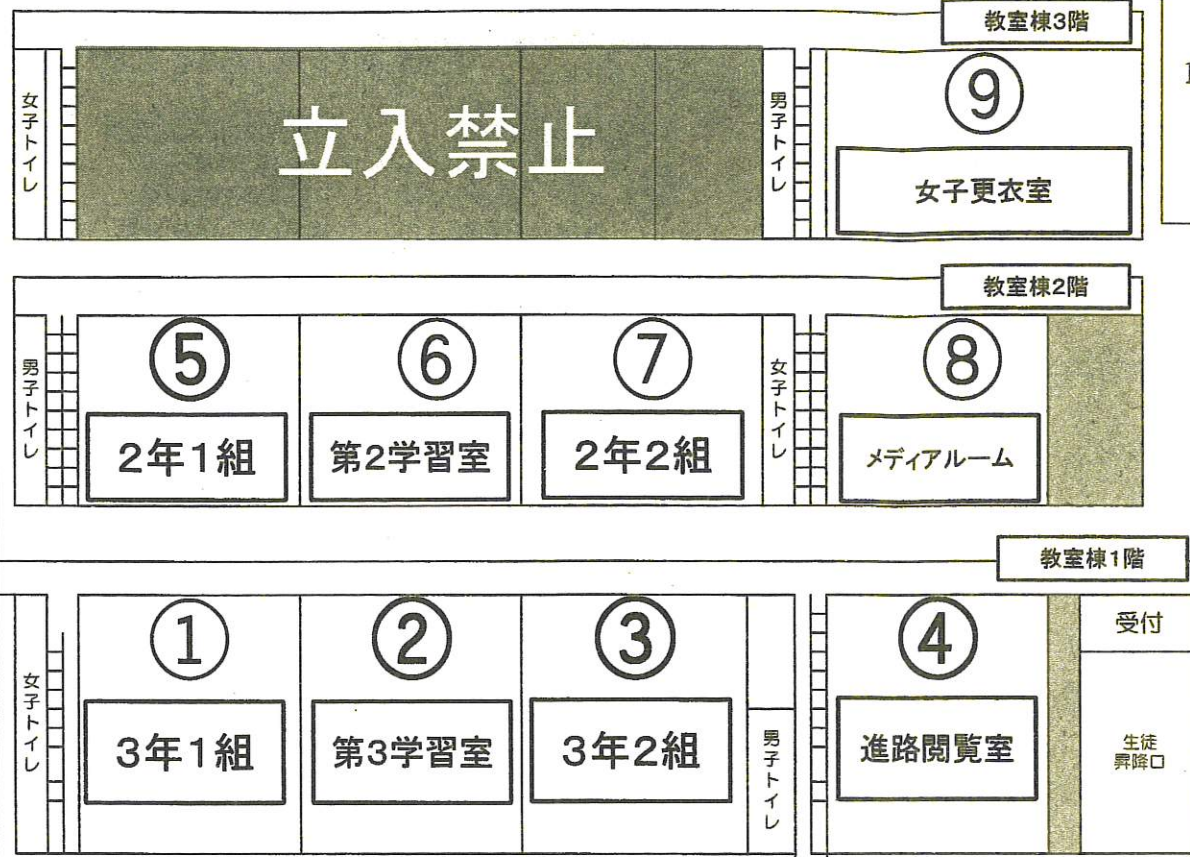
教室棟3階

女子トイレ

立入禁止

男子トイレ

⑨
女子更衣室

教室棟2階

男子トイレ

⑤
2年1組

⑥
第2学習室

⑦
2年2組

女子トイレ

⑧
メディアルーム

教室棟1階

女子トイレ

①
3年1組

②
第3学習室

③
3年2組

男子トイレ

④
進路閲覧室

受付

生徒昇降口